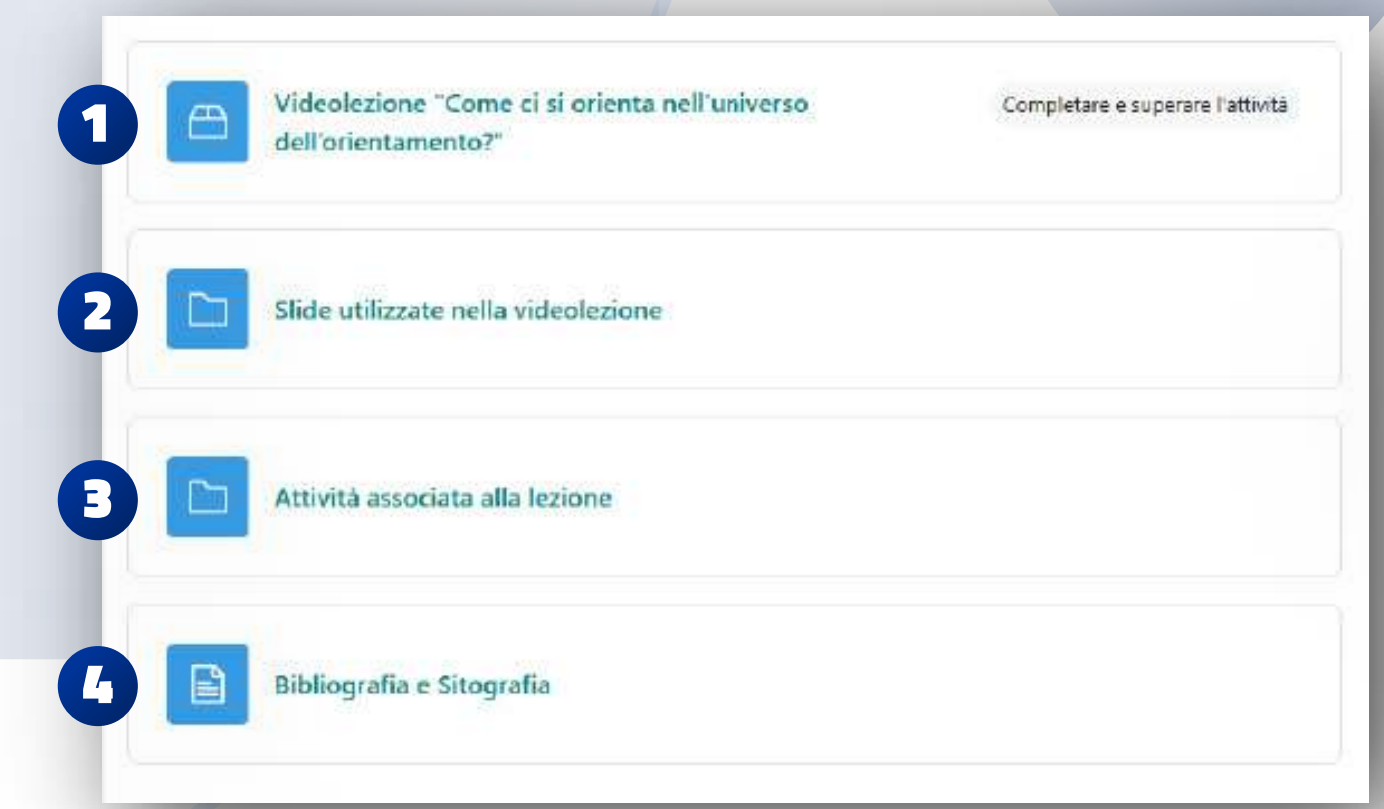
1

Videolezione "Come ci si orienta nell'universo dell'orientamento?"

Completare e superare l'attività

2

Slide utilizzate nella videolezione

3

Attività associata alla lezione

4

Bibliografia e Sitografia